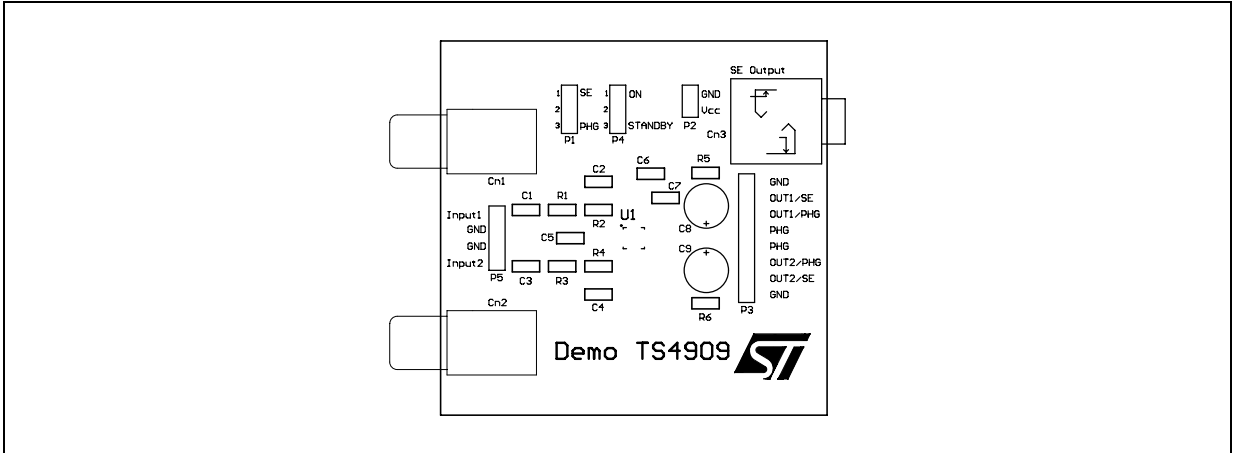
1
2
3
SE
PHG
P1

1
2
3
ON
STANDBY
P4

GND
Vcc
P2

SE Output
Cn3

Cn1

C6
R5
C2
C7
C1
R1
R2
U1
C8
+
C5
C9
+
R4
C3
R3
C4
R6

Input1
GND
GND
Input2
P5

GND
OUT1/SE
OUT1/PHG
PHG
PHG
OUT2/PHG
OUT2/SE
GND
P3

Cn2

Demo TS4909